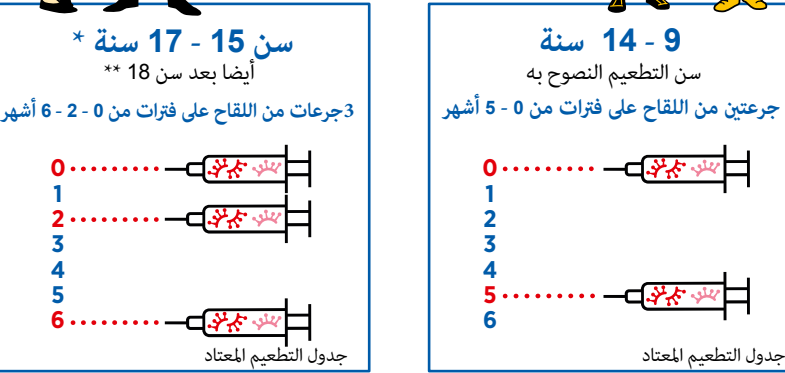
سن 15 - 17 سنة *
أيضا بعد سن 18 **
3جرعات من اللقاح على فترات من 0 - 2 - 6 أشهر
0
1
2
3
4
5
6
جدول التطعيم المعتاد

9 - 14 سنة
سن التطعيم النصوح به
جرعتين من اللقاح على فترات من 0 - 5 أشهر
0
1
2
3
4
5
6
جدول التطعيم المعتاد